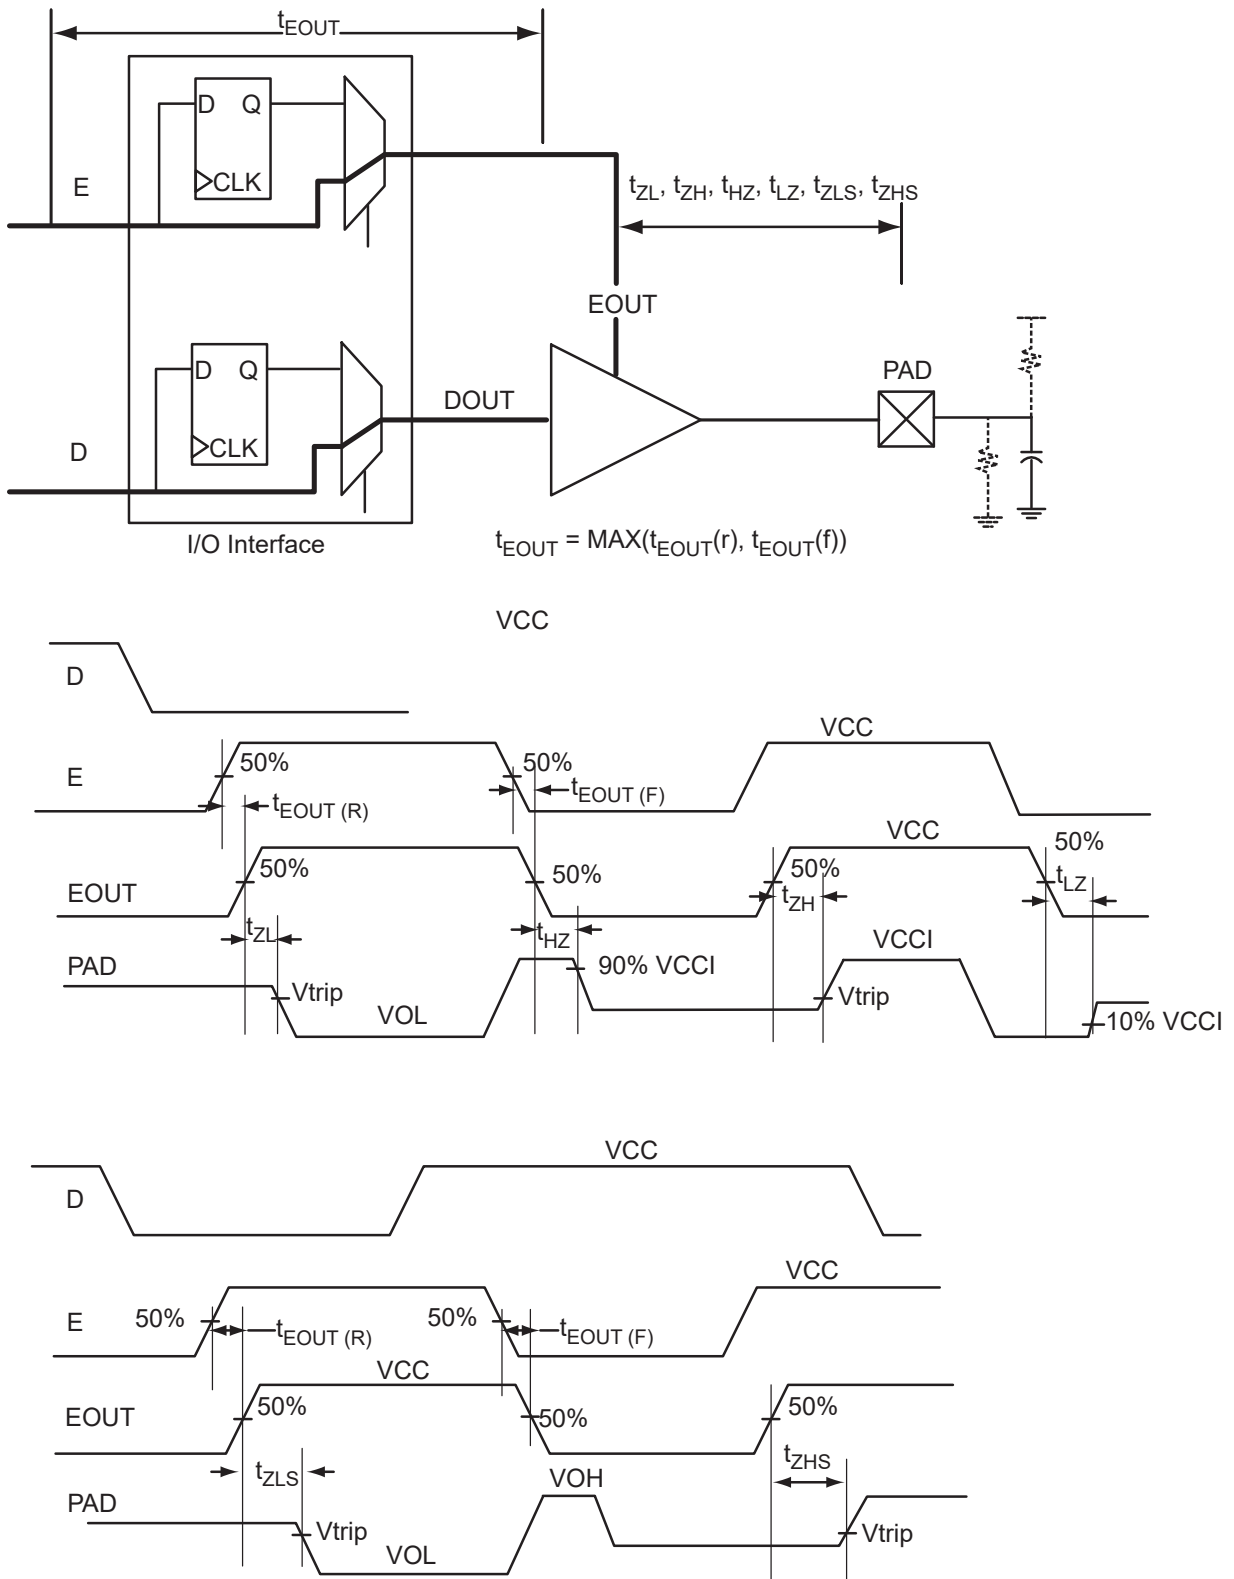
$t_{EOUT}$

D Q

CLK

E

$t_{ZL}$, $t_{ZH}$, $t_{HZ}$, $t_{LZ}$, $t_{ZLS}$, $t_{ZHS}$

EOUT

D Q

CLK

PAD

DOUT

D

I/O Interface

$t_{EOUT}$ = MAX($t_{EOUT}$(r), $t_{EOUT}$(f))

VCC

D

E

50%

$t_{EOUT (R)}$

50%

$t_{EOUT (F)}$

VCC

VCC

50%

EOUT

50%

50%

50%

$t_{ZH}$

$t_{LZ}$

$t_{ZL}$

$t_{HZ}$

VCCI

PAD

90% VCCI

Vtrip

VOL

Vtrip

10% VCCI

VCC

D

VCC

E

50%

$t_{EOUT (R)}$

50%

$t_{EOUT (F)}$

VCC

EOUT

50%

50%

50%

$t_{ZLS}$

$t_{ZHS}$

VOH

PAD

Vtrip

VOL

Vtrip